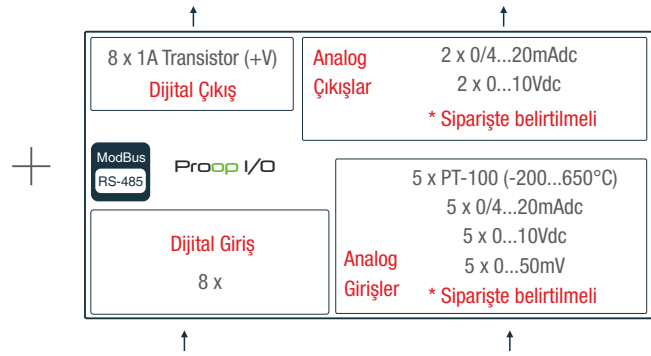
8 x 1A Transistor (+V)
Dijital Çıkış

Analog Çıkışlar
2 x 0/4...20mAdc
2 x 0...10Vdc
* Siparişte belirtilmeli

ModBus
RS-485

Proop I/O

Dijital Giriş
8 x

Analog Girişler
5 x PT-100 (-200...650°C)
5 x 0/4...20mAdc
5 x 0...10Vdc
5 x 0...50mV
* Siparişte belirtilmeli